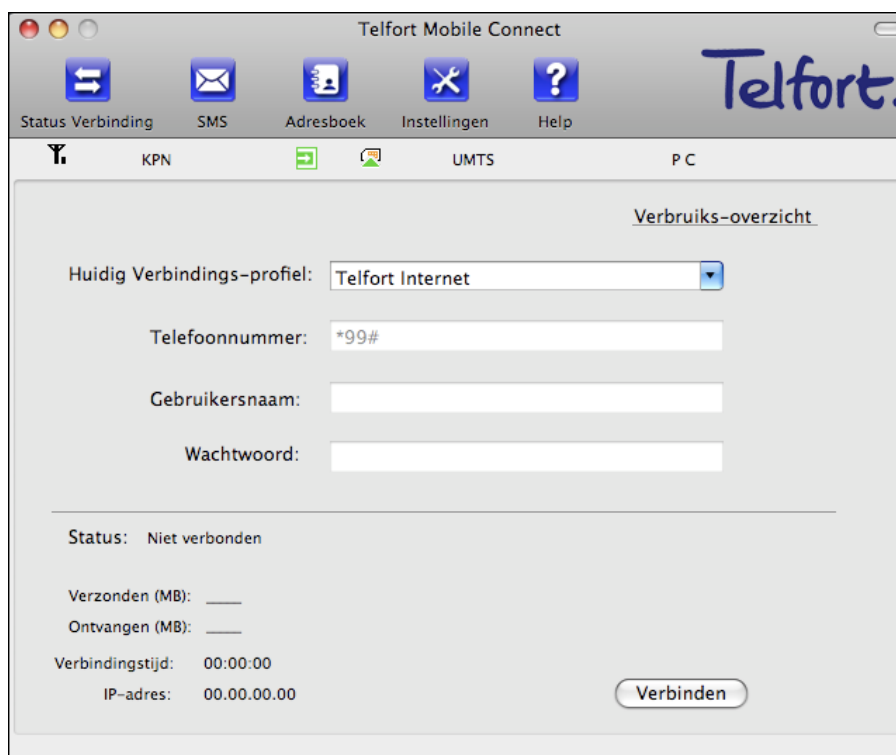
Telfort Mobile Connect

Status Verbinding SMS Adresboek Instellingen Help

Telfort

KPN UMTS PC

Verbruiks-overzicht

Huidig Verbindings-profiel: Telfort Internet

Telefoonnummer: *99#

Gebruikersnaam:

Wachtwoord:

Status: Niet verbonden

Verzonden (MB): ____

Ontvangen (MB): ____

Verbindingstijd: 00:00:00

IP-adres: 00.00.00.00

Verbinden